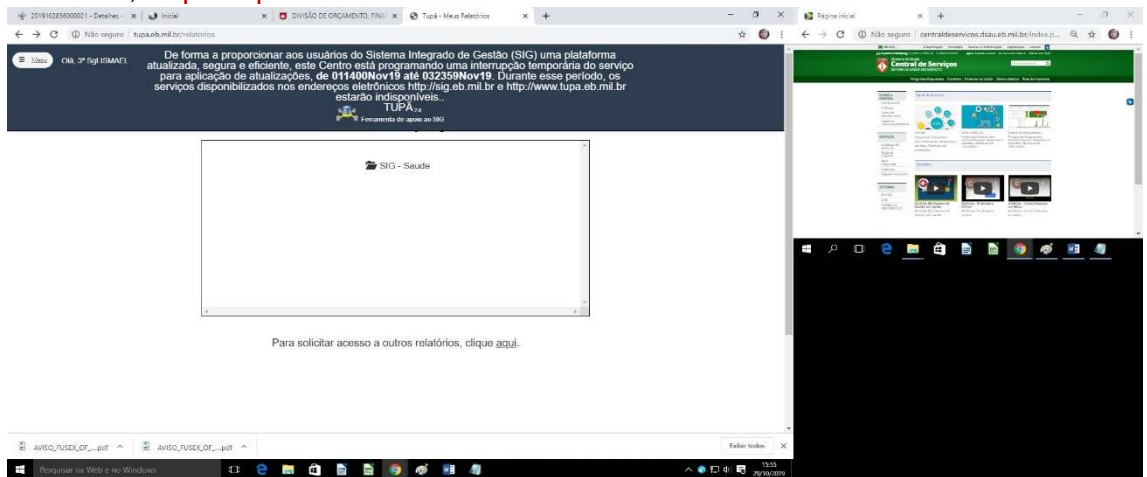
2019102856000021 - Detalhes | Inicial | DIVISÃO DE ORÇAMENTO, FINA | Tupã - Meus Relatórios

Não seguro | tupa.eb.mil.br/relatorios

Menu Olá, 3º Sgt ISMAEL

De forma a proporcionar aos usuários do Sistema Integrado de Gestão (SIG) uma plataforma atualizada, segura e eficiente, este Centro está programando uma interrupção temporária do serviço para aplicação de atualizações, **de 011400Nov19 até 032359Nov19**. Durante esse período, os serviços disponibilizados nos endereços eletrônicos http://sig.eb.mil.br e http://www.tupa.eb.mil.br estarão indisponíveis..

TUPÃ
Ferramenta de apoio ao SIG

SIG - Saude

Para solicitar acesso a outros relatórios, clique aqui.

AVISO_FUSEX_OF_....pdf | AVISO_FUSEX_OF_....pdf | Exibir todos

Pesquisar na Web e no Windows

15:55
29/10/2019

Página inicial

Não seguro | centraldeservicos.dsau.eb.mil.br/index.p...

Central de Serviços

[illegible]